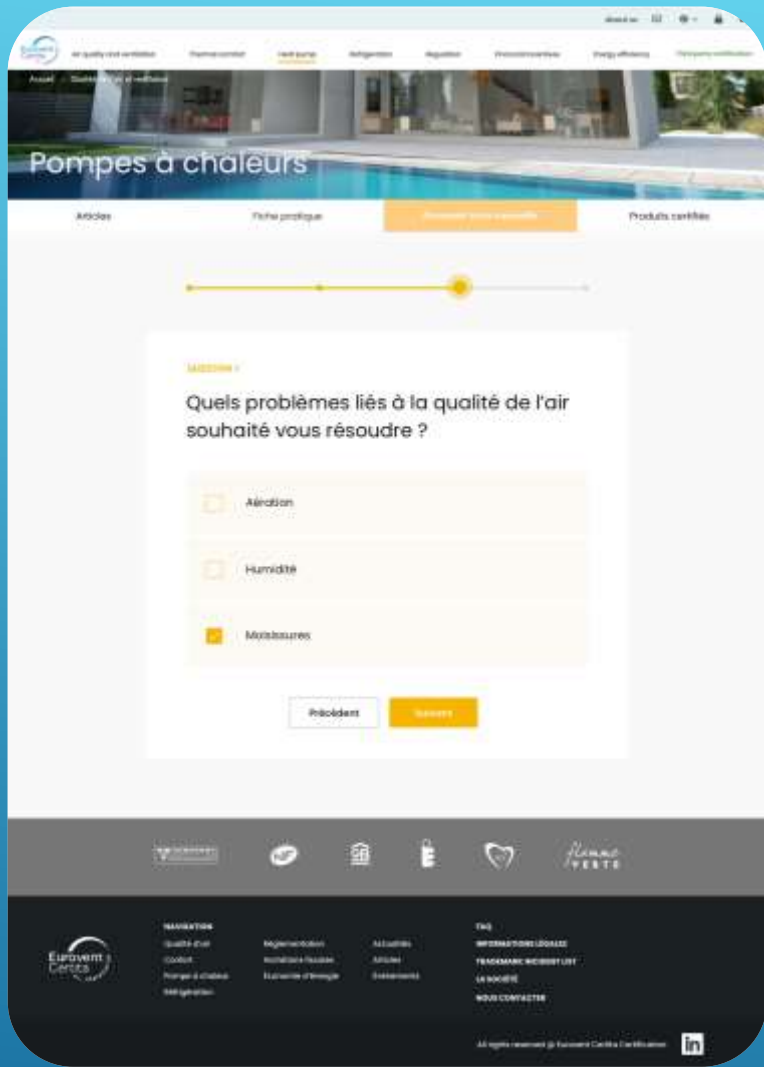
About us

Eurovent Certita

Air quality and ventilation   Thermal comfort   Heat pumps   Refrigeration   Regulation   Financial incentives   Energy efficiency   Company certification

Accueil

Pompes à chaleurs

Articles   Fiche pratique   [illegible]   Produits certifiés

QUESTION 1

Quels problèmes liés à la qualité de l'air souhaité vous résoudre ?

Aération

Humidité

Moisissures

Précédent   Suivant

flamme VERTE

Eurovent Certita

NAVIGATION
Qualité d'air
Confort
Pompe à chaleur
Réfrigération

Réglementation
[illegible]
Economie d'énergie

Actualités
Articles
Evènements

FAQ
INFORMATIONS LÉGALES
TRADEMARK INCIDENT LIST
LA SOCIÉTÉ
NOUS CONTACTER

All rights reserved @ Eurovent Certita Certification

in